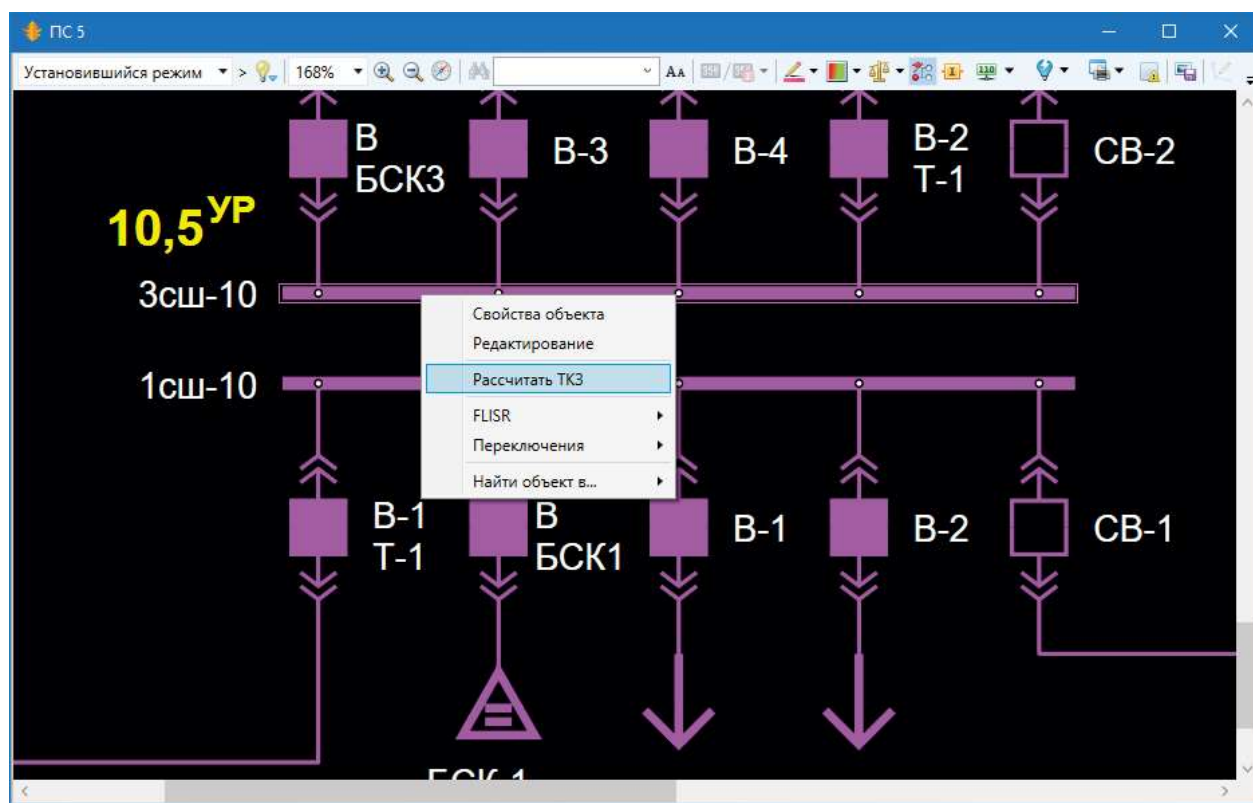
ПС 5

Установившийся режим > 168% Aa

В БСК3

В-3

В-4

В-2 Т-1

СВ-2

$10,5^{УР}$

3сш-10

1сш-10

Свойства объекта
Редактирование
Рассчитать ТКЗ
FLISR
Переключения
Найти объект в...

В-1 Т-1

В БСК1

В-1

В-2

СВ-1

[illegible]